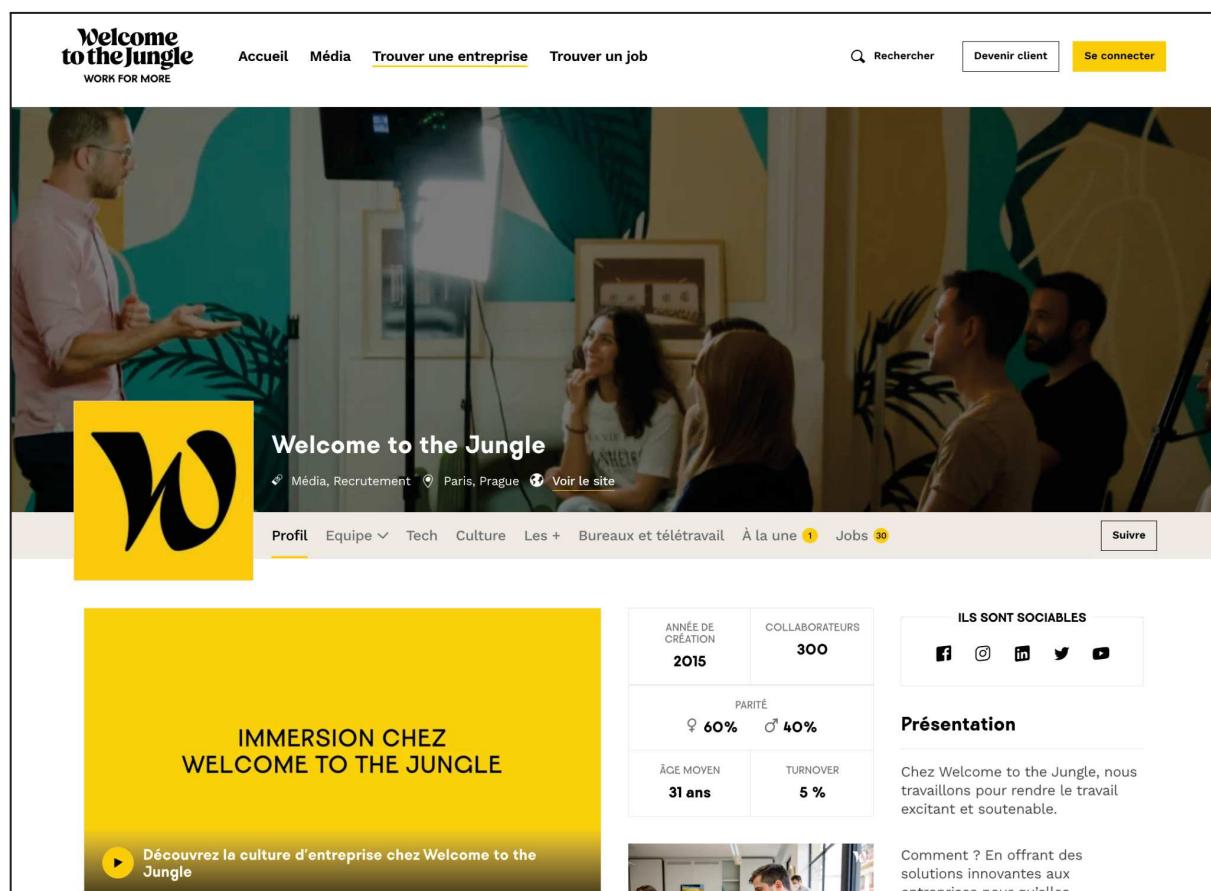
Welcome to the Jungle
WORK FOR MORE

Accueil Média Trouver une entreprise Trouver un job

Rechercher Devenir client Se connecter

Welcome to the Jungle

Média, Recrutement Paris, Prague Voir le site

Profil Equipe Tech Culture Les + Bureaux et télétravail À la une 1 Jobs 30

Suivre

IMMERSION CHEZ WELCOME TO THE JUNGLE

Découvrez la culture d'entreprise chez Welcome to the Jungle

| ANNÉE DE CRÉATION 2015 | COLLABORATEURS 300 |
|---|---|
| PARITÉ ♀ 60% ♂ 40% | |
| ÂGE MOYEN 31 ans | TURNOVER 5 % |

ILS SONT SOCIABLES

Présentation

Chez Welcome to the Jungle, nous travaillons pour rendre le travail excitant et soutenable.

Comment ? En offrant des solutions innovantes aux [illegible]